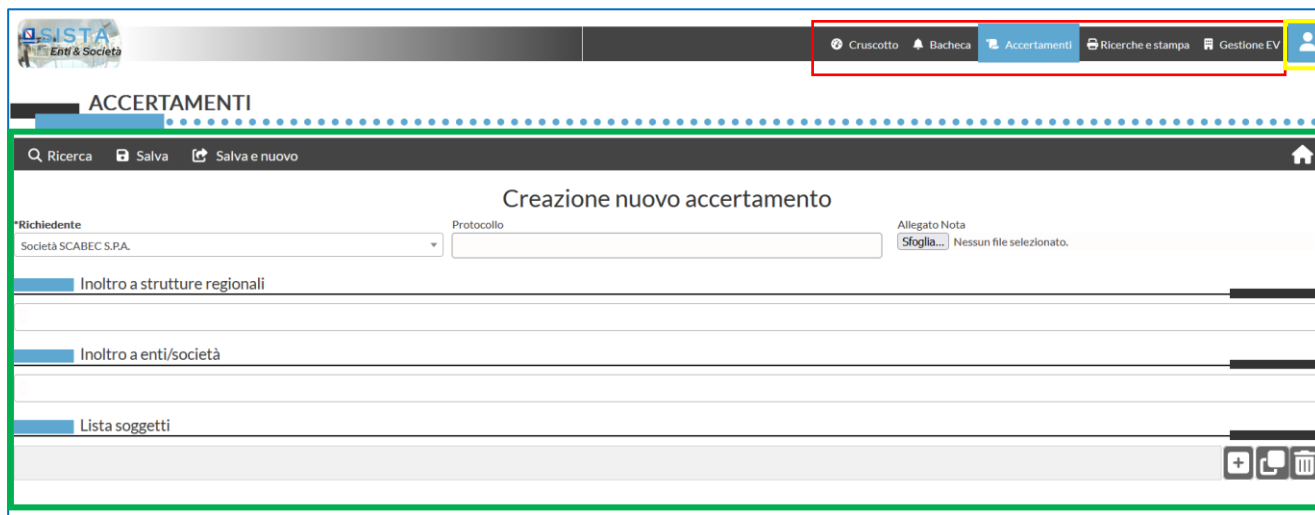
SISTA
Enti & Società

Cruscotto Bacheca Accertamenti Ricerche e stampa Gestione EV

ACCERTAMENTI

Ricerca Salva Salva e nuovo

Creazione nuovo accertamento

*Richiedente
Società SCABEC S.P.A.

Protocollo

Allegato Nota
Sfoglia... Nessun file selezionato.

Inoltro a strutture regionali

Inoltro a enti/società

Lista soggetti